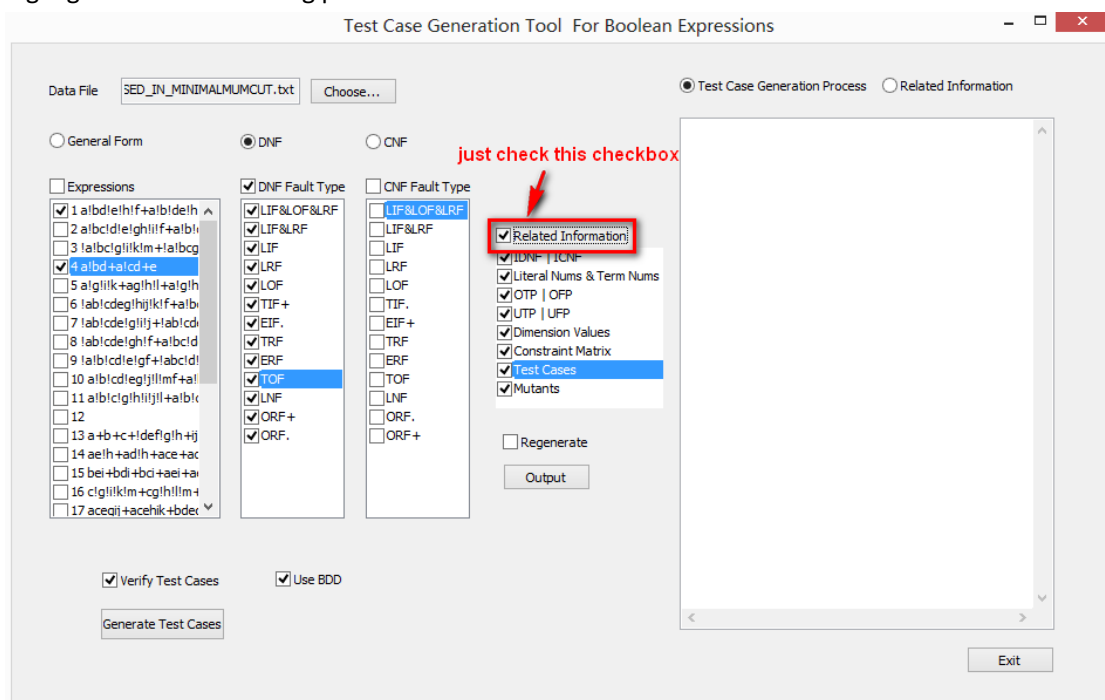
Test Case Generation Tool For Boolean Expressions

Data File SED_IN_MINIMALMUMCUT.txt Choose...

Test Case Generation Process
Related Information

General Form
DNF
CNF

just check this checkbox

Expressions
1 a!bd!e!h!f+a!b!de!h
2 a!bc!d!e!gh!i!f+a!b!
3 !a!bc!g!i!k!m+!a!bcg
4 a!bd+a!cd+e
5 a!g!i!k+ag!h!l+a!g!h
6 !ab!cdeg!hij!k!f+a!b
7 !ab!cde!g!i!j+!ab!cd
8 !ab!cde!gh!f+a!bc!d
9 !a!b!cd!e!gf+!abc!d!
10 a!b!cd!eg!jl!mf+a!
11 a!b!c!g!h!i!j!l+a!b!
12
13 a+b+c+!def!g!h+ij
14 ae!h+ad!h+ace+ac
15 bei+bdi+bci+aei+a
16 c!g!i!k!m+cg!h!l!m+
17 acegij+acehik+bde

DNF Fault Type
LIF&LOF&LRF
LIF&LRF
LIF
LRF
LOF
TIF+
EIF.
TRF
ERF
TOF
LNF
ORF+
ORF.

CNF Fault Type
LIF&LOF&LRF
LIF&LRF
LIF
LRF
LOF
TIF.
EIF+
TRF
ERF
TOF
LNF
ORF.
ORF+

Related Information
IDNF | ICNF
Literal Nums & Term Nums
OTP | OFP
UTP | UFP
Dimension Values
Constraint Matrix
Test Cases
Mutants

Regenerate

Output

Verify Test Cases
Use BDD

Generate Test Cases

Exit